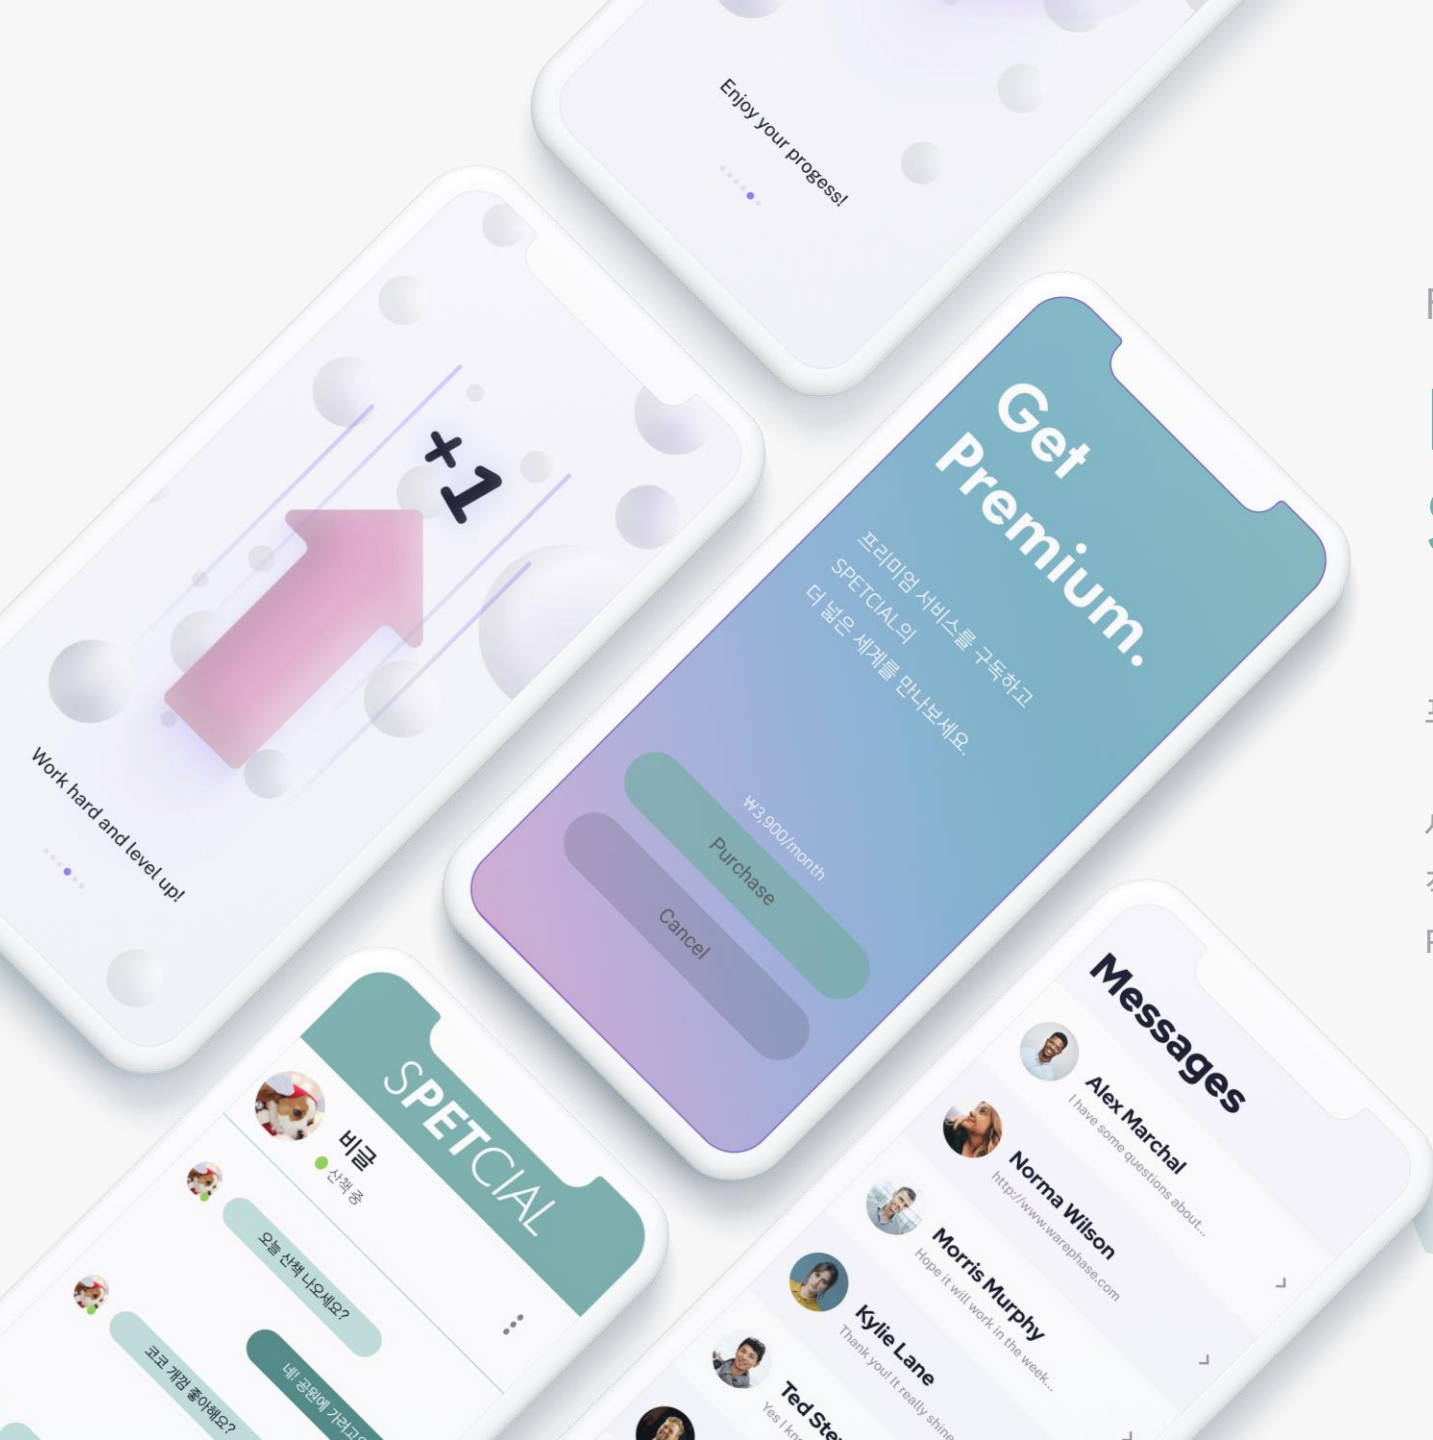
Enjoy your progess!

+1

Work hard and level up!

Get Premium.

프리미엄 서비스를 구독하고 SPETCIAL의 더 넓은 세계를 만나보세요.

₩3,900/month

Purchase

Cancel

SPETCIAL

비글

산책 중

오늘 산책 나오세요?

코코 개껌 좋아해요?

네! 공원에 가려고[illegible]

Messages

Alex Marchal
I have some questions about...

Norma Wilson
http://www.warephase.com

Morris Murphy
Hope it will work in the week...

Kylie Lane
Thank you! It really shine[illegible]

Ted Ste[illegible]
Yes I kn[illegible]